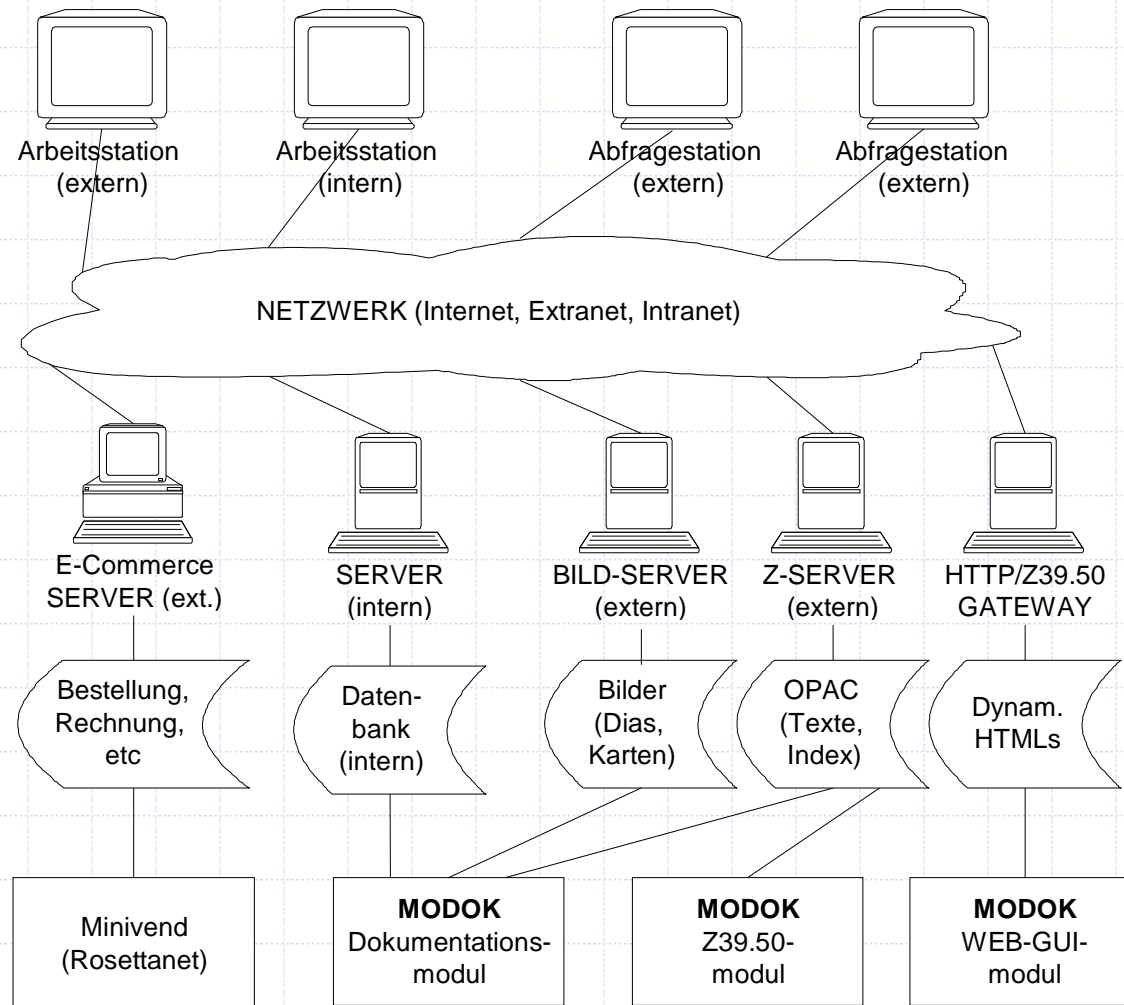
Arbeitsstation (extern)

Arbeitsstation (intern)

Abfragestation (extern)

Abfragestation (extern)

NETZWERK (Internet, Extranet, Intranet)

E-Commerce SERVER (ext.)

SERVER (intern)

BILD-SERVER (extern)

Z-SERVER (extern)

HTTP/Z39.50 GATEWAY

Bestellung, Rechnung, etc

Datenbank (intern)

Bilder (Dias, Karten)

OPAC (Texte, Index)

Dynam. HTMLs

Minivend (Rosettanet)

**MODOK** Dokumentationsmodul

**MODOK** Z39.50-modul

**MODOK** WEB-GUI-modul